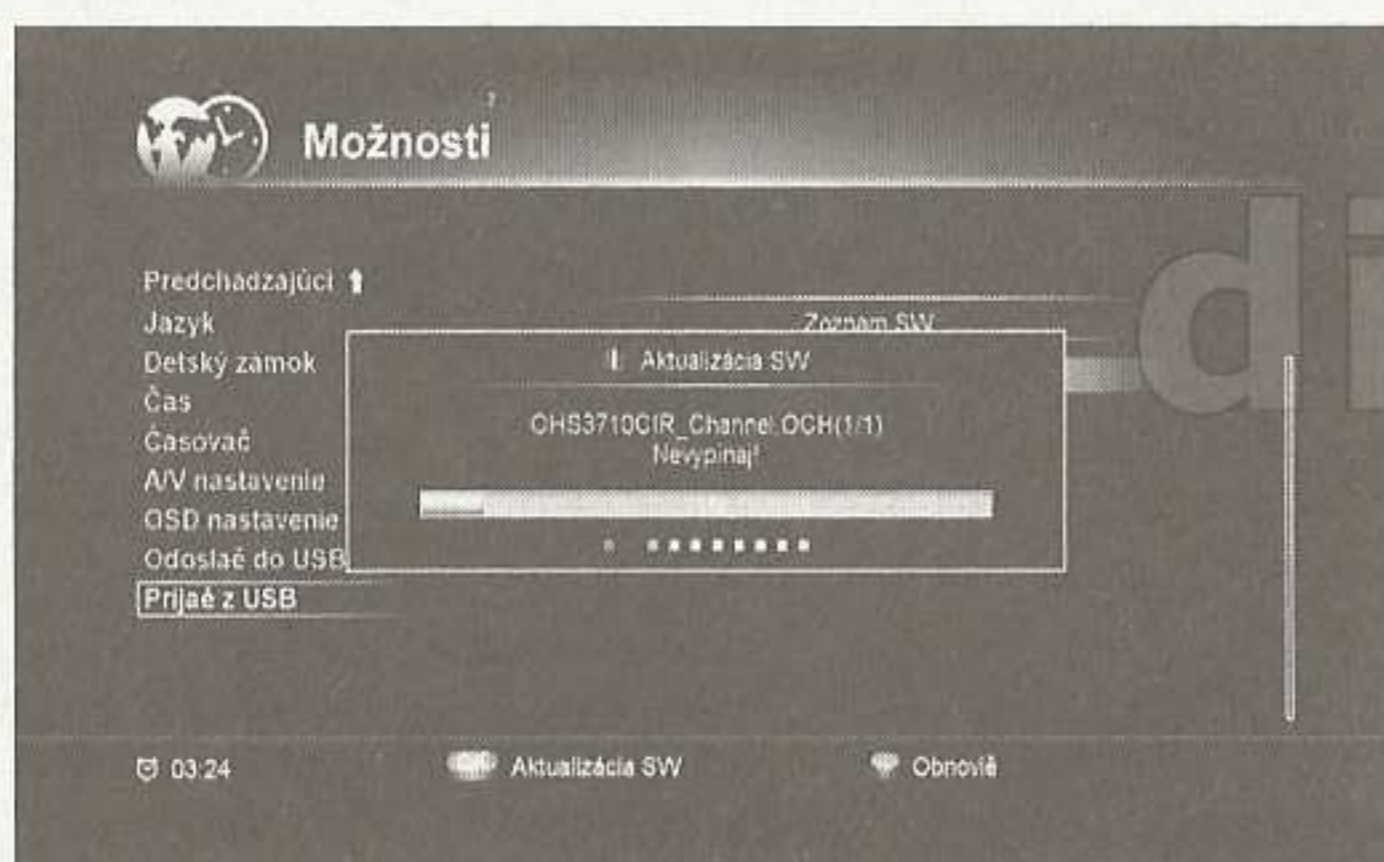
Možnosti

Predchadzajúci
Jazyk
Detský zámok
Čas
Časovač
A/V nastavenie
OSD nastavenie
Odoslať do USB
Prijať z USB

Zoznam SW

Aktualizácia SW

CHS3710CIR_Channel.OCH(1/1)
Nevypínaj!

03:24
Aktualizácia SW
Obnoviť